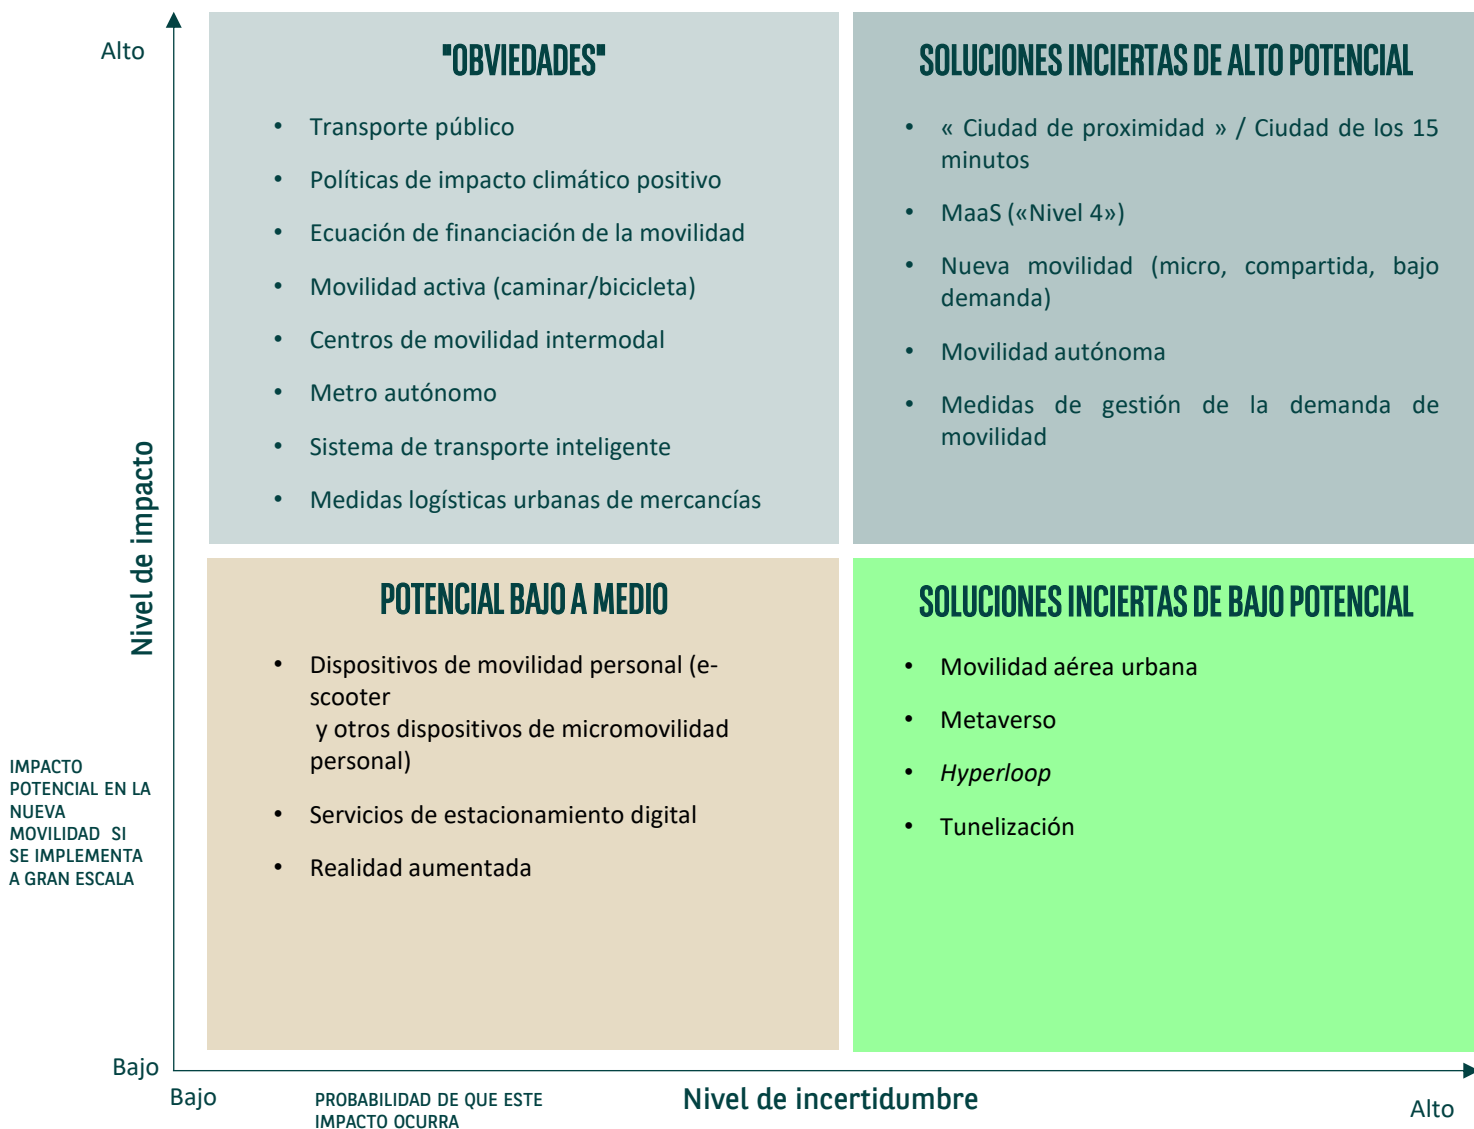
Alto

Nivel de impacto

IMPACTO POTENCIAL EN LA NUEVA MOVILIDAD SI SE IMPLEMENTA A GRAN ESCALA

Bajo

"OBVIEDADES"

- Transporte público
- Políticas de impacto climático positivo
- Ecuación de financiación de la movilidad
- Movilidad activa (caminar/bicicleta)
- Centros de movilidad intermodal
- Metro autónomo
- Sistema de transporte inteligente
- Medidas logísticas urbanas de mercancías

SOLUCIONES INCIERTAS DE ALTO POTENCIAL

- « Ciudad de proximidad » / Ciudad de los 15 minutos
- MaaS («Nivel 4»)
- Nueva movilidad (micro, compartida, bajo demanda)
- Movilidad autónoma
- Medidas de gestión de la demanda de movilidad

POTENCIAL BAJO A MEDIO

- Dispositivos de movilidad personal (e-scooter y otros dispositivos de micromovilidad personal)
- Servicios de estacionamiento digital
- Realidad aumentada

SOLUCIONES INCIERTAS DE BAJO POTENCIAL

- Movilidad aérea urbana
- Metaverso
- *Hyperloop*
- Tunelización

Bajo

PROBABILIDAD DE QUE ESTE IMPACTO OCURRA

Nivel de incertidumbre

Alto